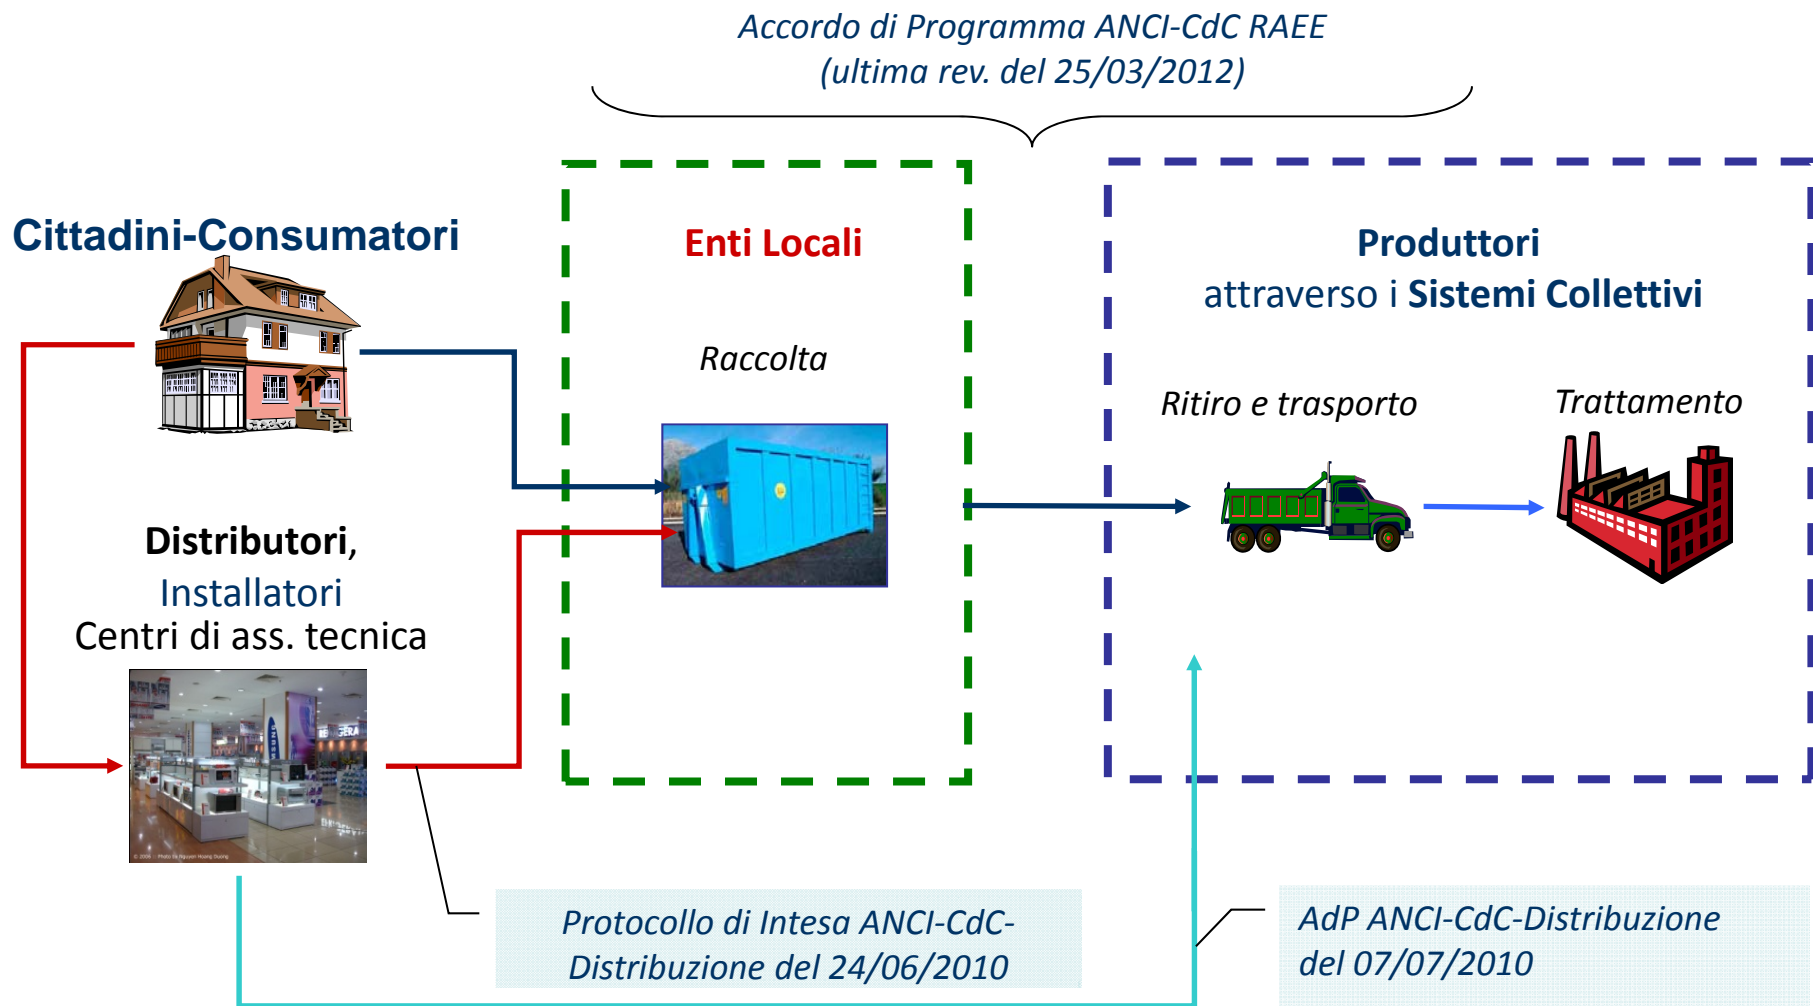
Accordo di Programma ANCI-CdC RAEE
(ultima rev. del 25/03/2012)

Cittadini-Consumatori

Enti Locali

Raccolta

Produttori
attraverso i Sistemi Collettivi

Ritiro e trasporto

Trattamento

Distributori,
Installatori
Centri di ass. tecnica

Protocollo di Intesa ANCI-CdC-Distribuzione del 24/06/2010

AdP ANCI-CdC-Distribuzione del 07/07/2010